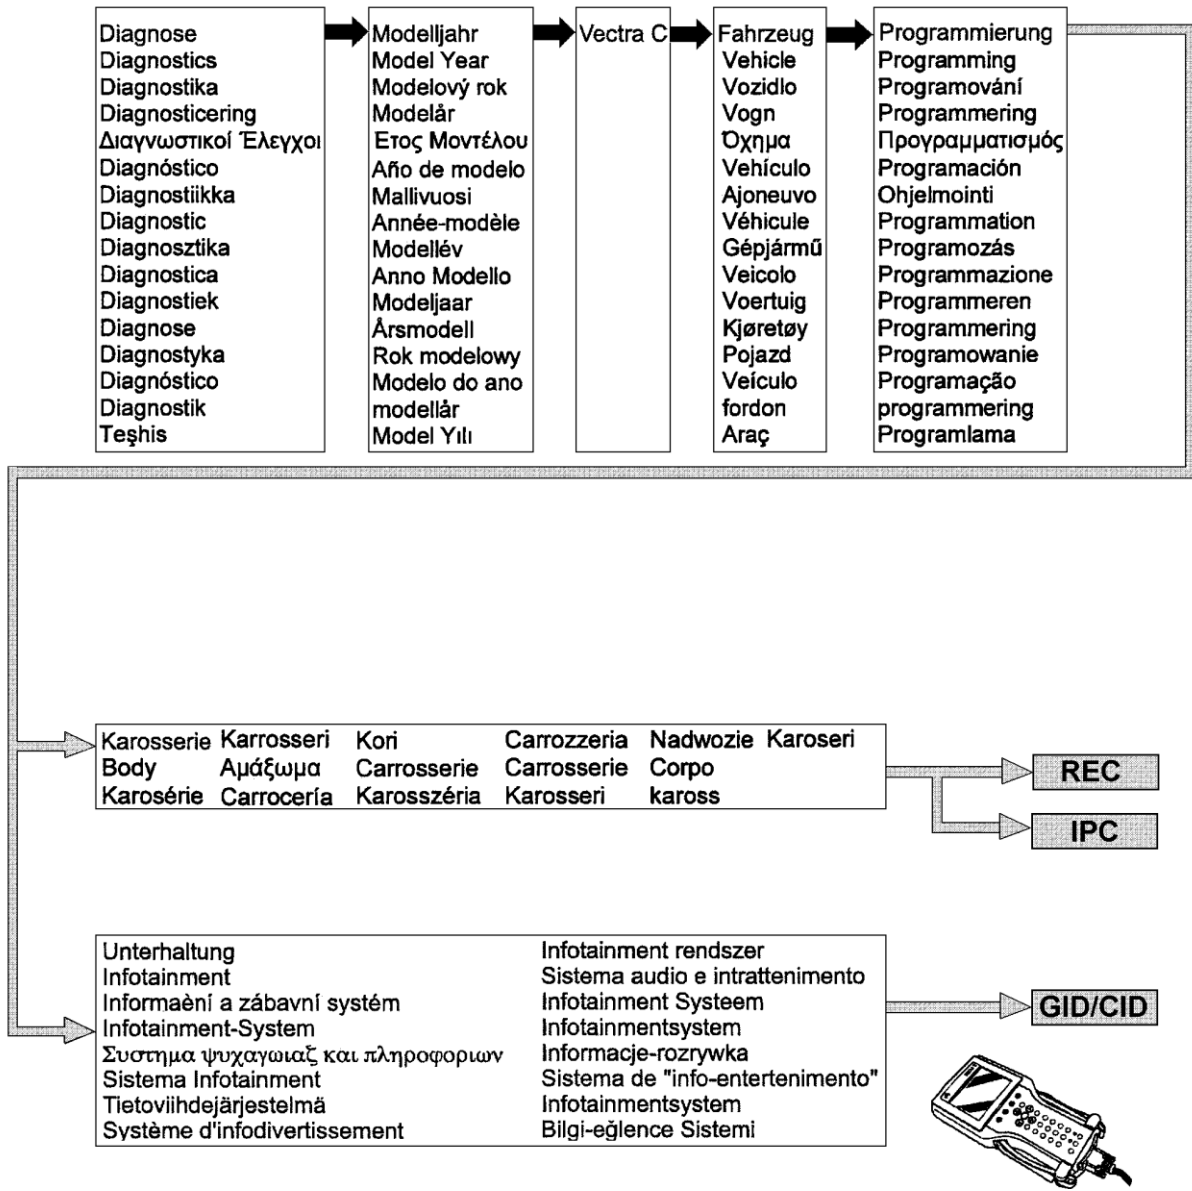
Diagnose
Diagnostics
Diagnostika
Diagnosticering
Διαγνωστικοί Έλεγχοι
Diagnóstico
Diagnostiikka
Diagnostic
Diagnosztika
Diagnostica
Diagnostiek
Diagnose
Diagnostyka
Diagnóstico
Diagnostik
Teşhis

Modelljahr
Model Year
Modelový rok
Modelår
Ετος Μοντέλου
Año de modelo
Mallivuosi
Année-modèle
Modellév
Anno Modello
Modeljaar
Årsmodell
Rok modelowy
Modelo do ano
modellår
Model Yılı

Vectra C

Fahrzeug
Vehicle
Vozidlo
Vogn
Όχημα
Vehículo
Ajoneuvo
Véhicule
Gépjármű
Veicolo
Voertuig
Kjøretøy
Pojazd
Veículo
fordon
Araç

Programmierung
Programming
Programování
Programmering
Προγραμματισμός
Programación
Ohjelmointi
Programmation
Programozás
Programmazione
Programmeren
Programmering
Programowanie
Programação
programmering
Programlama

Karosserie Karrosseri Kori Carrozzeria Nadwozie Karoseri
Body Αμάξωμα Carrosserie Carrosserie Corpo
Karosérie Carrocería Karosszéria Karosseri kaross

REC
IPC

Unterhaltung
Infotainment
Informaèní a zábavní systém
Infotainment-System
Συστημα ψυχαγωιαζ και πληροφοριων
Sistema Infotainment
Tietoviihdejärjestelmä
Système d'infodivertissement
Infotainment rendszer
Sistema audio e intrattenimento
Infotainment Systeem
Infotainmentsystem
Informacje-rozrywka
Sistema de "info-entertenimento"
Infotainmentsystem
Bilgi-eğlence Sistemi

GID/CID